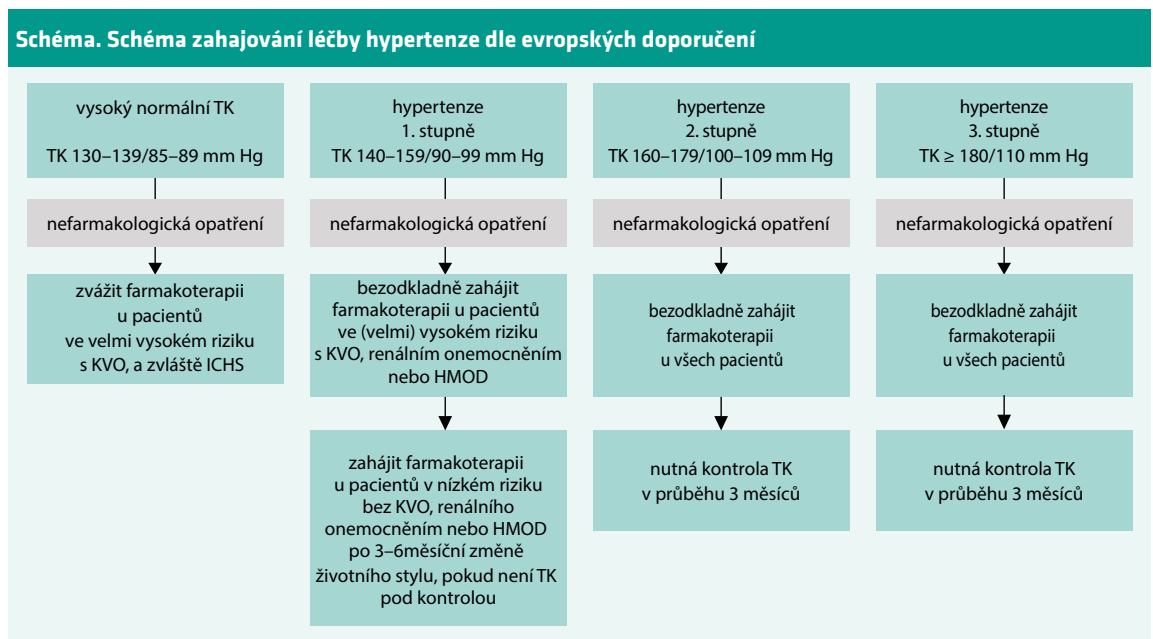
Schéma. Schéma zahajování léčby hypertenze dle evropských doporučení

vysoký normální TK

TK 130–139/85–89 mm Hg

nefarmakologická opatření

zvážit farmakoterapii u pacientů ve velmi vysokém riziku s KVO, a zvláště ICHS

hypertenze 1. stupně

TK 140–159/90–99 mm Hg

nefarmakologická opatření

bezodkladně zahájit farmakoterapii u pacientů ve (velmi) vysokém riziku s KVO, renálním onemocněním nebo HMOD

zahájit farmakoterapii u pacientů v nízkém riziku bez KVO, renálního onemocněním nebo HMOD po 3–6měsíční změně životního stylu, pokud není TK pod kontrolou

hypertenze 2. stupně

TK 160–179/100–109 mm Hg

nefarmakologická opatření

bezodkladně zahájit farmakoterapii u všech pacientů

nutná kontrola TK v průběhu 3 měsíců

hypertenze 3. stupně

TK ≥ 180/110 mm Hg

nefarmakologická opatření

bezodkladně zahájit farmakoterapii u všech pacientů

nutná kontrola TK v průběhu 3 měsíců